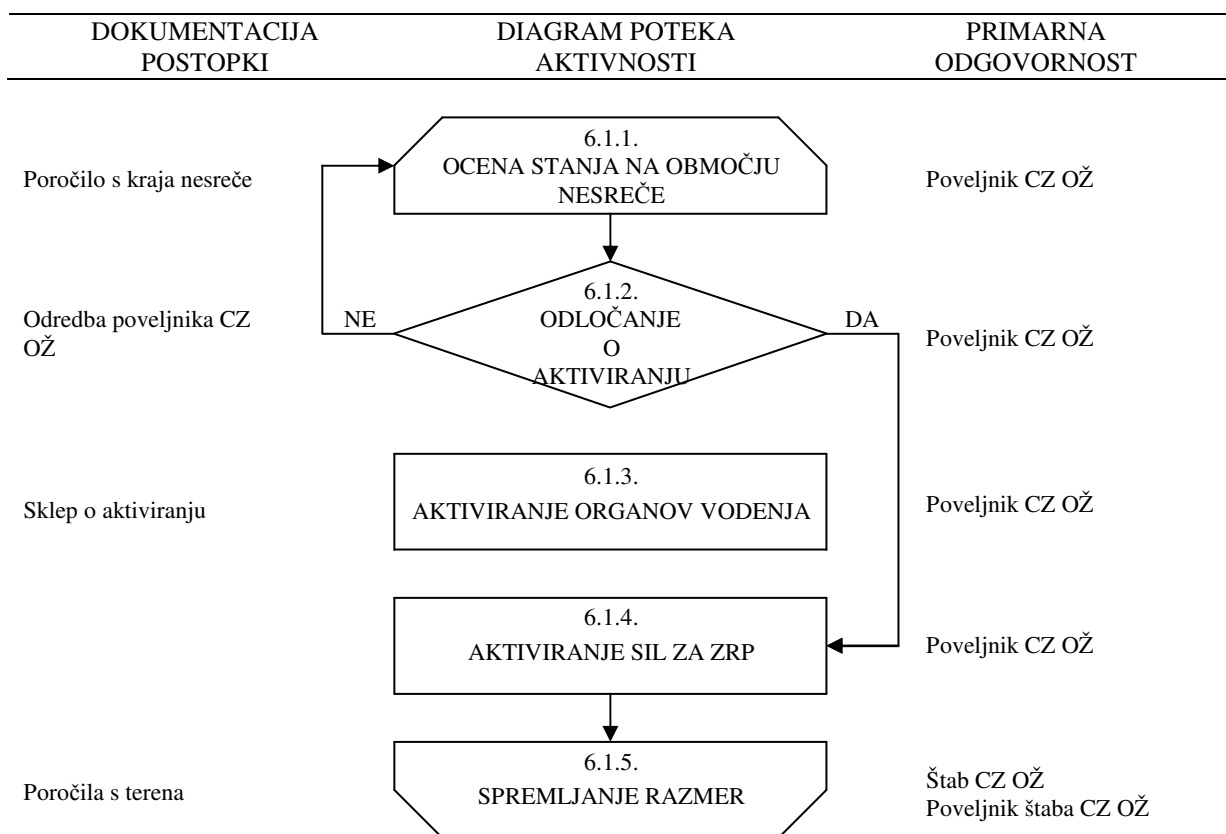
DOKUMENTACIJA POSTOPKI

DIAGRAM POTEKA AKTIVNOSTI

PRIMARNA ODGOVORNOST

Poročilo s kraja nesreče

6.1.1.
OCENA STANJA NA OBMOČJU NESREČE

Poveljnik CZ OŽ

Odredba poveljnika CZ OŽ

NE

6.1.2.
ODLOČANJE O AKTIVIRANJU

DA

Poveljnik CZ OŽ

Sklep o aktiviranju

6.1.3.
AKTIVIRANJE ORGANOV VODENJA

Poveljnik CZ OŽ

6.1.4.
AKTIVIRANJE SIL ZA ZRP

Poveljnik CZ OŽ

Poročila s terena

6.1.5.
SPREMLJANJE RAZMER

Štab CZ OŽ
Poveljnik štaba CZ OŽ